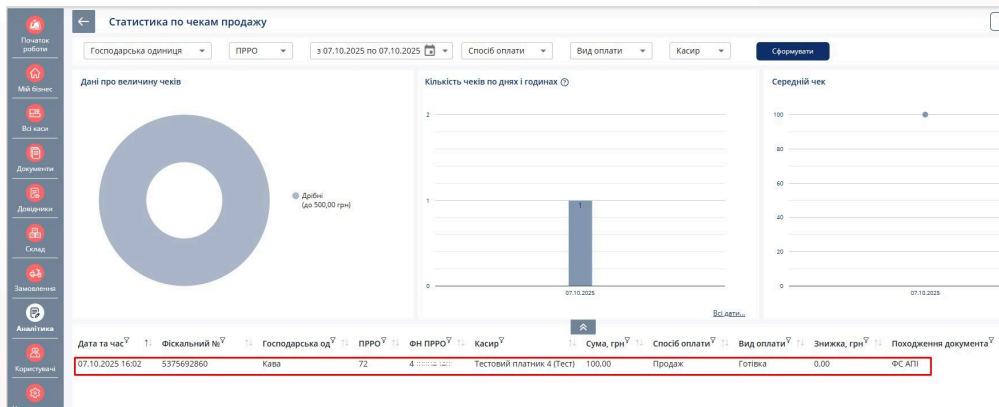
Початок роботи
Мій бізнес
Всі каси
Документи
Довідники
Склад
Замовлення
Аналітика
Користувачі

Статистика по чекам продажу

Господарська одиниця
ПРРО
з 07.10.2025 по 07.10.2025
Спосіб оплати
Вид оплати
Касир
Сформувати

Дані про величину чеків
Дрібні (до 500,00 грн)

Кількість чеків по днях і годинах
2
1
1
0
07.10.2025
Всі дати...

Середній чек
100
80
60
40
20
0
07.10.2025

| Дата та час | Фіскальний № | Господарська од | ПРРО | ФН ПРРО | Касир | Сума, грн | Спосіб оплати | Вид оплати | Знижка, грн | Походження документа |
|---|---|---|---|---|---|---|---|---|---|---|
| 07.10.2025 16:02 | 5375692860 | Кава | 72 | 4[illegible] | Тестовий платник 4 (Тест) | 100,00 | Продаж | Готівка | 0,00 | ФС АПІ |